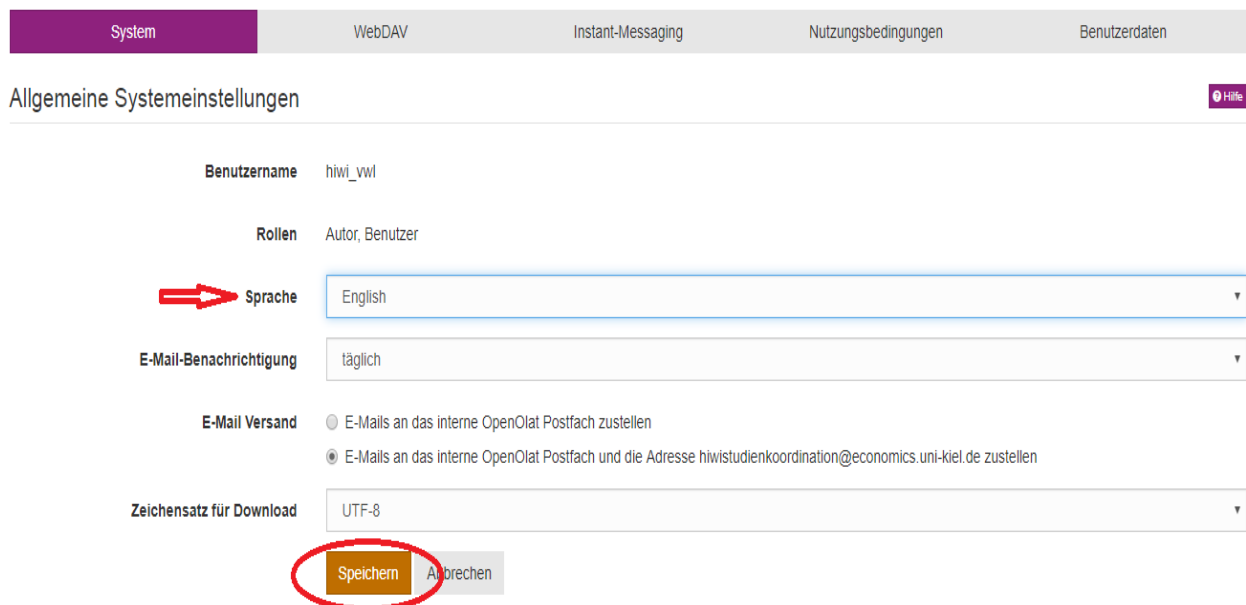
System | WebDAV | Instant-Messaging | Nutzungsbedingungen | Benutzerdaten

Allgemeine Systemeinstellungen

Hilfe

Benutzername hiwi_vwl

Rollen Autor, Benutzer

Sprache English

E-Mail-Benachrichtigung täglich

E-Mail Versand
E-Mails an das interne OpenOlat Postfach zustellen
E-Mails an das interne OpenOlat Postfach und die Adresse hiwistudienkoordination@economics.uni-kiel.de zustellen

Zeichensatz für Download UTF-8

Speichern Abbrechen